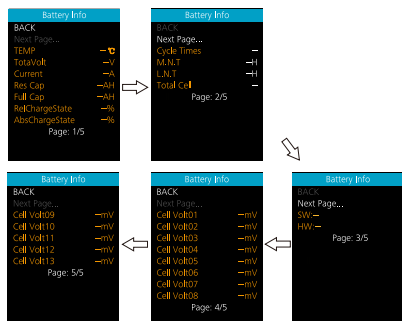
Battery Info
BACK
Next Page...
TEMP —℃
TotaVolt —V
Current —A
Res Cap —AH
Full Cap —AH
RelChargeState —%
AbsChargeState —%
Page: 1/5

Battery Info
BACK
Next Page...
Cycle Times —
M.N.T —H
L.N.T —H
Total Cell —
Page: 2/5

Battery Info
BACK
Next Page...
SW:—
HW:—
Page: 3/5

Battery Info
BACK
Next Page...
Cell Volt01 —mV
Cell Volt02 —mV
Cell Volt03 —mV
Cell Volt04 —mV
Cell Volt05 —mV
Cell Volt06 —mV
Cell Volt07 —mV
Cell Volt08 —mV
Page: 4/5

Battery Info
BACK
Next Page...
Cell Volt09 —mV
Cell Volt10 —mV
Cell Volt11 —mV
Cell Volt12 —mV
Cell Volt13 —mV
Page: 5/5